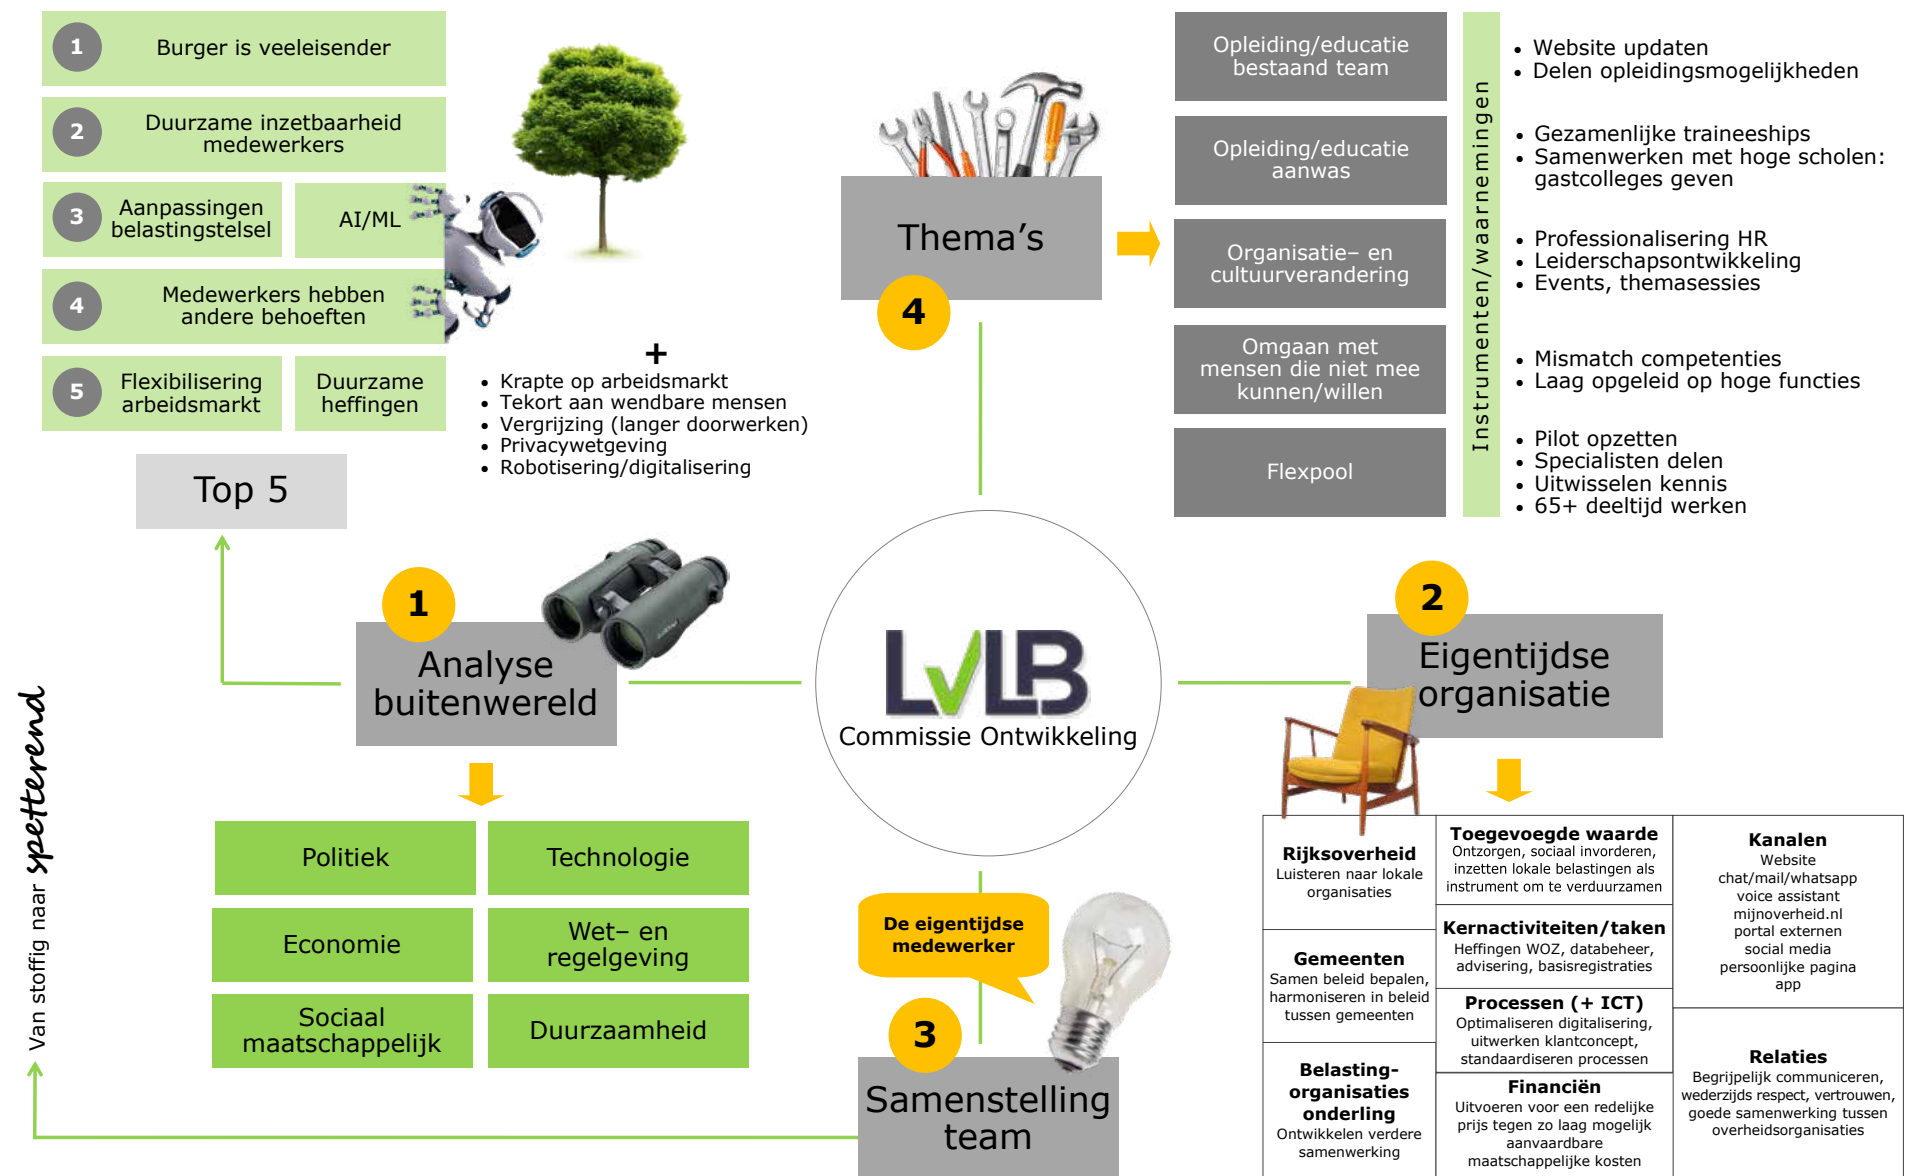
1 Burger is veeleisender

2 Duurzame inzetbaarheid medewerkers

3 Aanpassingen belastingstelsel

AI/ML

4 Medewerkers hebben andere behoeften

5 Flexibilisering arbeidsmarkt

Duurzame heffingen

Top 5

+
• Krapte op arbeidsmarkt
• Tekort aan wendbare mensen
• Vergrijzing (langer doorwerken)
• Privacywetgeving
• Robotisering/digitalisering

Thema's

4

Opleiding/educatie bestaand team

Opleiding/educatie aanwas

Organisatie– en cultuurverandering

Omgaan met mensen die niet mee kunnen/willen

Flexpool

Instrumenten/waarnemingen

• Website updaten
• Delen opleidingsmogelijkheden

• Gezamenlijke traineeships
• Samenwerken met hoge scholen: gastcolleges geven

• Professionalisering HR
• Leiderschapsontwikkeling
• Events, themasessies

• Mismatch competenties
• Laag opgeleid op hoge functies

• Pilot opzetten
• Specialisten delen
• Uitwisselen kennis
• 65+ deeltijd werken

1
Analyse buitenwereld

LVLB
Commissie Ontwikkeling

2
Eigentijdse organisatie

Van stoffig naar spetterend

Politiek

Technologie

Economie

Wet– en regelgeving

Sociaal maatschappelijk

Duurzaamheid

De eigentijdse medewerker

3
Samenstelling team

Rijksoverheid
Luisteren naar lokale organisaties

Gemeenten
Samen beleid bepalen, harmoniseren in beleid tussen gemeenten

Belasting-organisaties onderling
Ontwikkelen verdere samenwerking

Toegevoegde waarde
Ontzorgen, sociaal invorderen, inzetten lokale belastingen als instrument om te verduurzamen

Kernactiviteiten/taken
Heffingen WOZ, databeheer, advisering, basisregistraties

Processen (+ ICT)
Optimaliseren digitalisering, uitwerken klantconcept, standaardiseren processen

Financiën
Uitvoeren voor een redelijke prijs tegen zo laag mogelijk aanvaardbare maatschappelijke kosten

Kanalen
Website
chat/mail/whatsapp
voice assistant
mijnoverheid.nl
portal externen
social media
persoonlijke pagina
app

Relaties
Begrijpelijk communiceren, wederzijds respect, vertrouwen, goede samenwerking tussen overheidsorganisaties